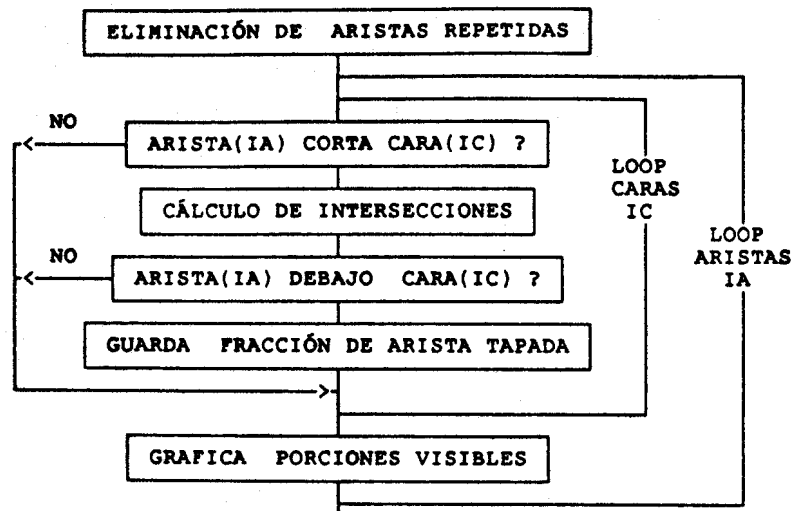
ELIMINACIÓN DE ARISTAS REPETIDAS

NO

ARISTA(IA) CORTA CARA(IC) ?

CÁLCULO DE INTERSECCIONES

NO

ARISTA(IA) DEBAJO CARA(IC) ?

GUARDA FRACCIÓN DE ARISTA TAPADA

LOOP CARAS IC

LOOP ARISTAS IA

GRAFICA PORCIONES VISIBLES